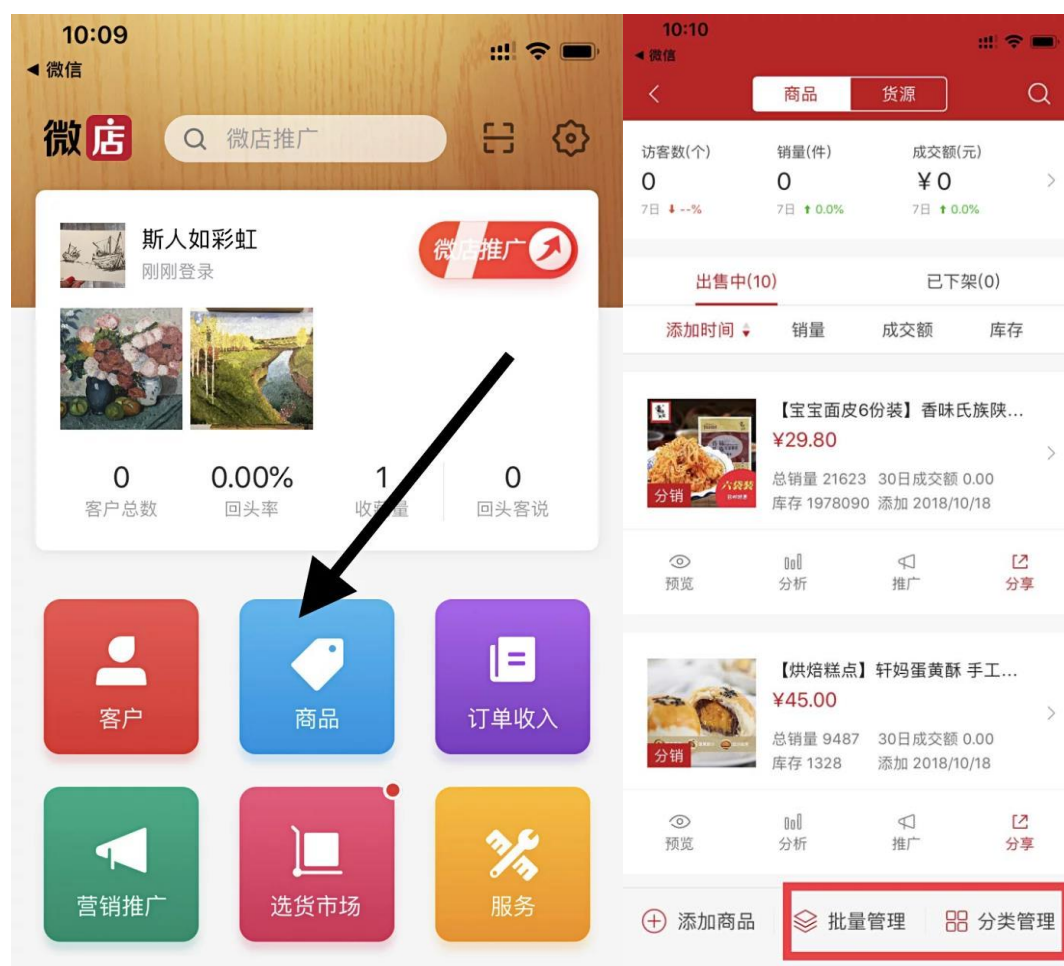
10:09
◀ 微信

微店
微店推广

斯人如彩虹
刚刚登录
微店推广

0
客户总数
0.00%
回头率
1
收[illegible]量
0
回头客说

客户
商品
订单收入
营销推广
选货市场
服务

10:10
◀ 微信
商品
货源

访客数(个)
0
7日 ↓ --%
销量(件)
0
7日 ↑ 0.0%
成交额(元)
¥0
7日 ↑ 0.0%

出售中(10)
已下架(0)

添加时间
销量
成交额
库存

【宝宝面皮6份装】香味氏族陕...
¥29.80
总销量 21623 30日成交额 0.00
库存 1978090 添加 2018/10/18
分销
预览
分析
推广
分享

【烘焙糕点】轩妈蛋黄酥 手工...
¥45.00
总销量 9487 30日成交额 0.00
库存 1328 添加 2018/10/18
分销
预览
分析
推广
分享

添加商品
批量管理
分类管理